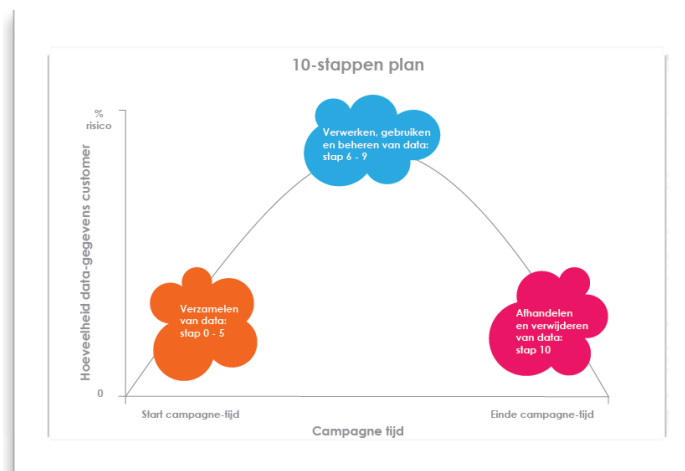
10-stappen plan

%
risico

Hoeveelheid data-gegevens customer

0

Verwerken, gebruiken en beheren van data: stap 6 - 9

Verzamelen van data: stap 0 - 5

Afhandelen en verwijderen van data: stap 10

Start campagne-tijd

Einde campagne-tijd

Campagne tijd